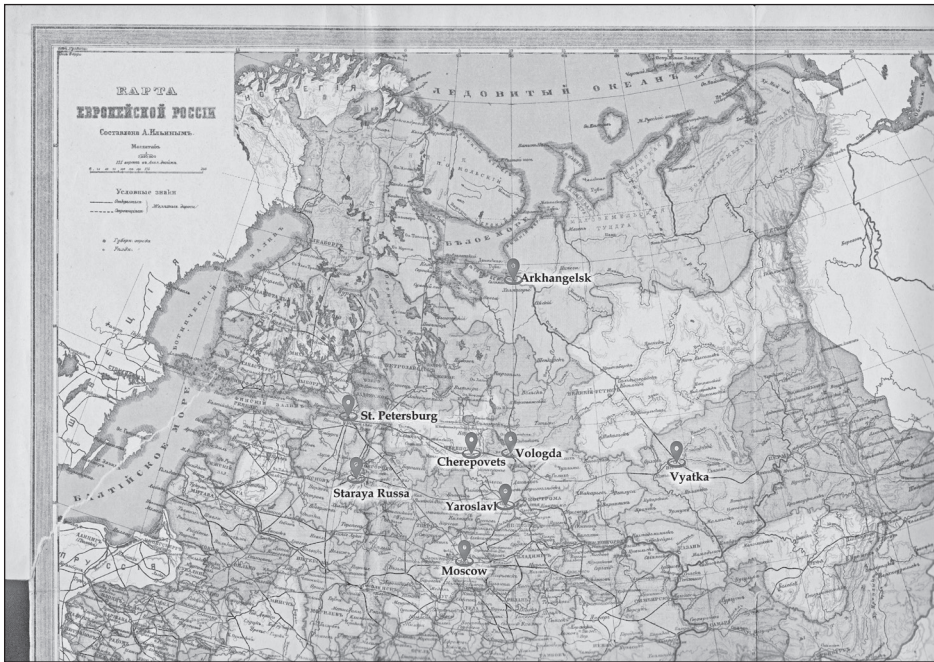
КАРТА
ЕВРОПЕЙСКОЙ РОССІИ
Составлена А. Ильинымъ.

Масштабъ
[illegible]

Условные знаки
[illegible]
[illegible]
Желѣзныя дороги

ЛЕДОВИТЫЙ ОКЕАНЪ
БѢЛОЕ МОРЕ
БАЛТІЙСКОЕ МОРЕ
БОТНИЧЕСКІЙ

Arkhangelsk
St. Petersburg
Cherepovets
Vologda
Vyatka
Staraya Russa
Yaroslavl
Moscow